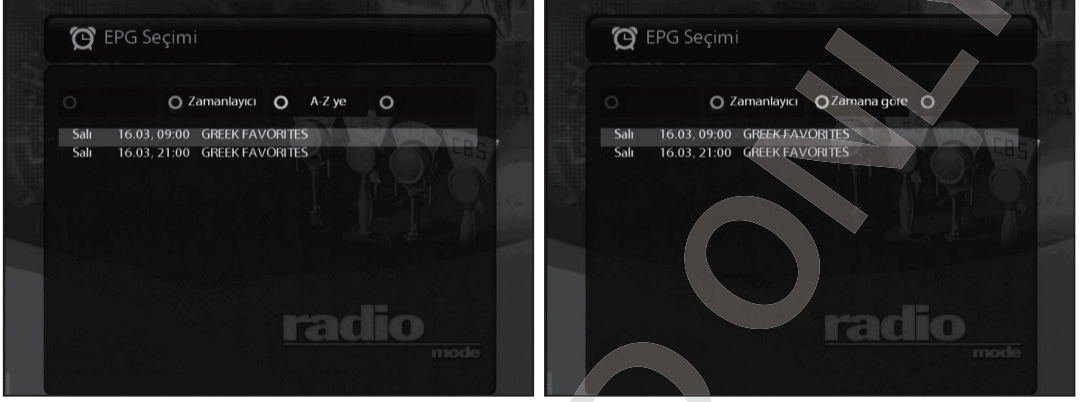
EPG Seçimi

Zamanlayıcı A-Z ye

Salı 16.03, 09:00 GREEK FAVORITES
Salı 16.03, 21:00 GREEK FAVORITES

radio
mode

EPG Seçimi

Zamanlayıcı Zamana göre

Salı 16.03, 09:00 GREEK FAVORITES
Salı 16.03, 21:00 GREEK FAVORITES

radio
mode

DOWNL